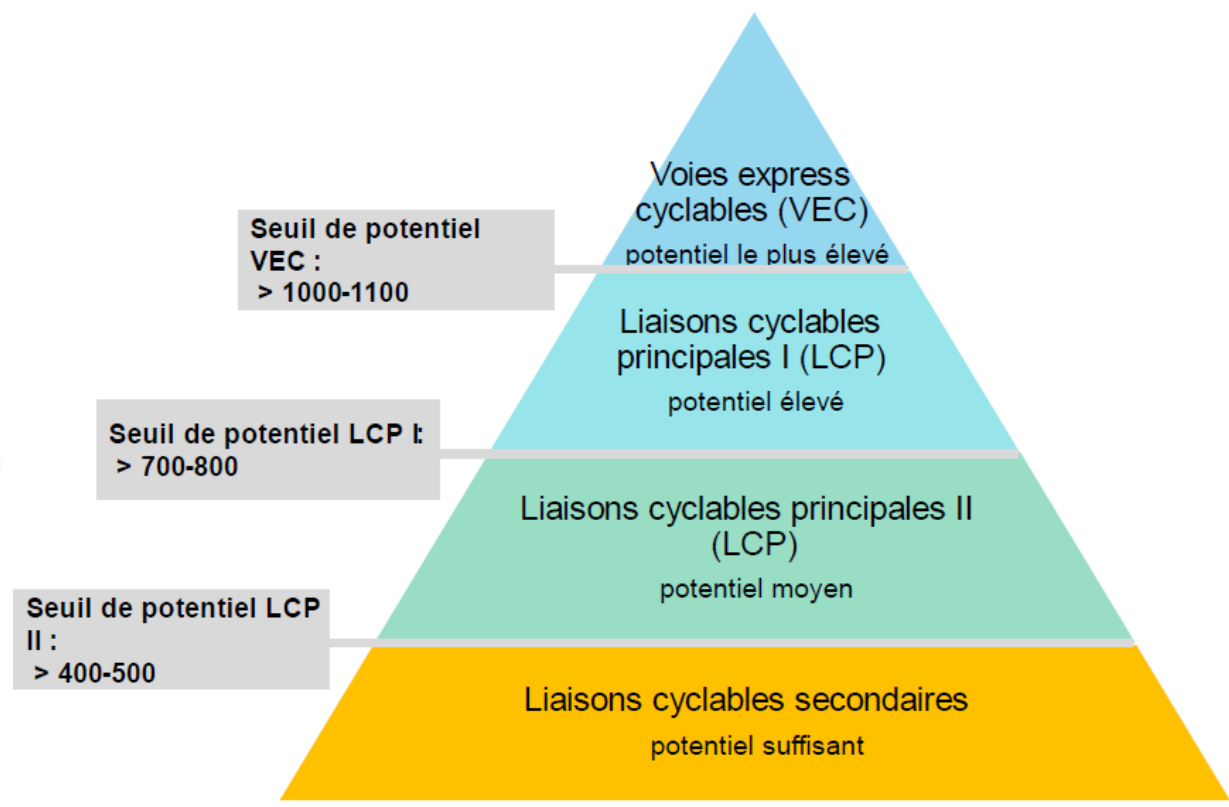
Voies express cyclables (VEC)
potentiel le plus élevé

Seuil de potentiel VEC :
> 1000-1100

Liaisons cyclables principales I (LCP)
potentiel élevé

Seuil de potentiel LCP I:
> 700-800

Liaisons cyclables principales II (LCP)
potentiel moyen

Seuil de potentiel LCP II :
> 400-500

Liaisons cyclables secondaires
potentiel suffisant